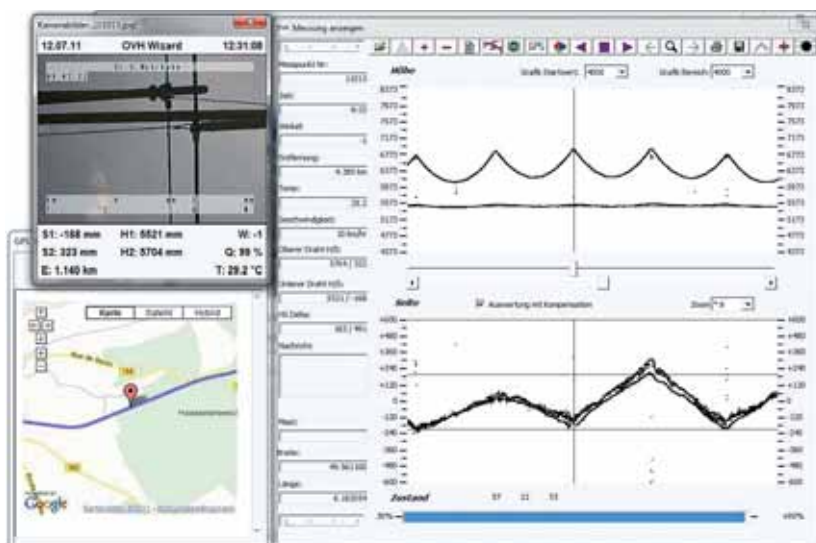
Kamerabilder_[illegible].png

12.07.11 OVH Wizard 12:31:08

S1: -188 mm H1: 5521 mm W: -1
S2: 323 mm H2: 5704 mm Q: 99 %
E: 1.140 km T: 29.2 °C

Messung anzeigen

Messpunkt Nr.
Zeit
Winkel
Entfernung
Temp.
Geschwindigkeit
Oberer Draht
Unterer Draht
Nachricht
Breite
Länge

Karte Satellit Hybrid

Google

Höhe
Grafik Startwert 4000
Grafik Bereich 4000

Seite
Auswertung mit Kompensation
Zoom

Zustand
57 11 53
30% +60%